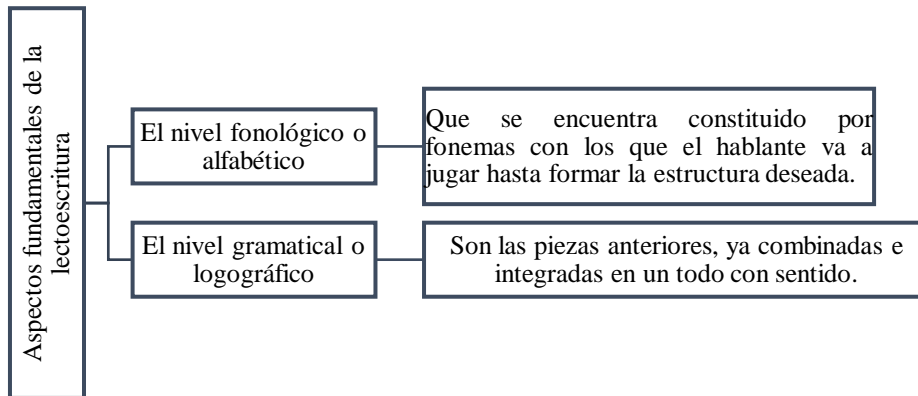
Aspectos fundamentales de la lectoescritura

El nivel fonológico o alfabético

Que se encuentra constituido por fonemas con los que el hablante va a jugar hasta formar la estructura deseada.

El nivel gramatical o logográfico

Son las piezas anteriores, ya combinadas e integradas en un todo con sentido.